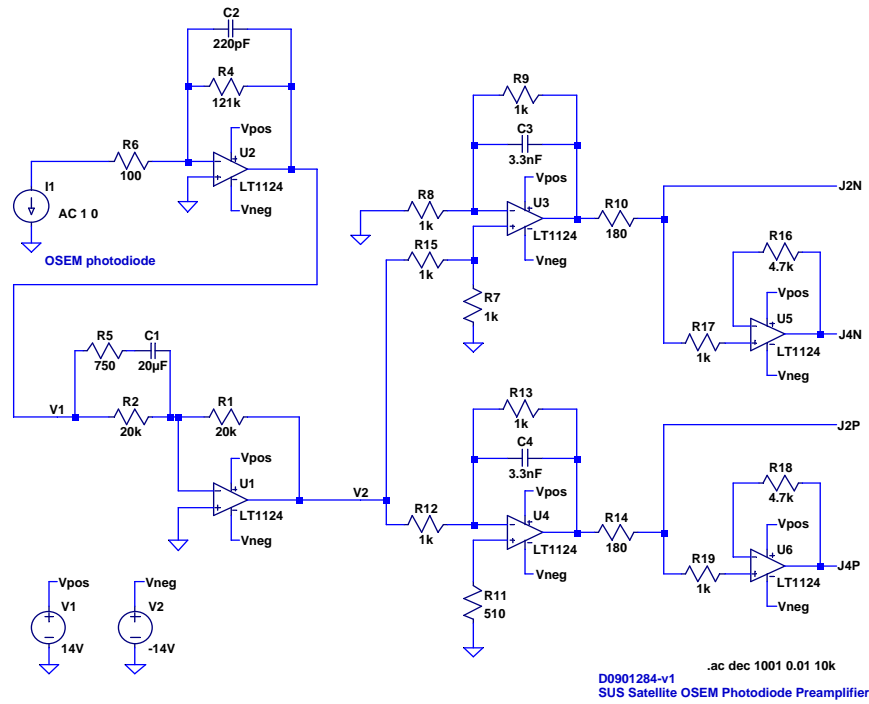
C2
220pF
R4
121k
R6
100
Vpos
U2
LT1124
Vneg
I1
AC 1 0
OSEM photodiode

R9
1k
C3
3.3nF
R8
1k
Vpos
U3
LT1124
Vneg
R10
180
J2N
R15
1k
R7
1k
R16
4.7k
Vpos
U5
R17
1k
LT1124
Vneg
J4N

R5
750
C1
20µF
V1
R2
20k
R1
20k
Vpos
U1
LT1124
Vneg
V2

R13
1k
C4
3.3nF
J2P
Vpos
U4
R12
1k
LT1124
Vneg
R14
180
R18
4.7k
Vpos
U6
R19
1k
LT1124
Vneg
J4P
R11
510

Vpos
V1
14V
Vneg
V2
-14V

.ac dec 1001 0.01 10k
D0901284-v1
SUS Satellite OSEM Photodiode Preamplifier